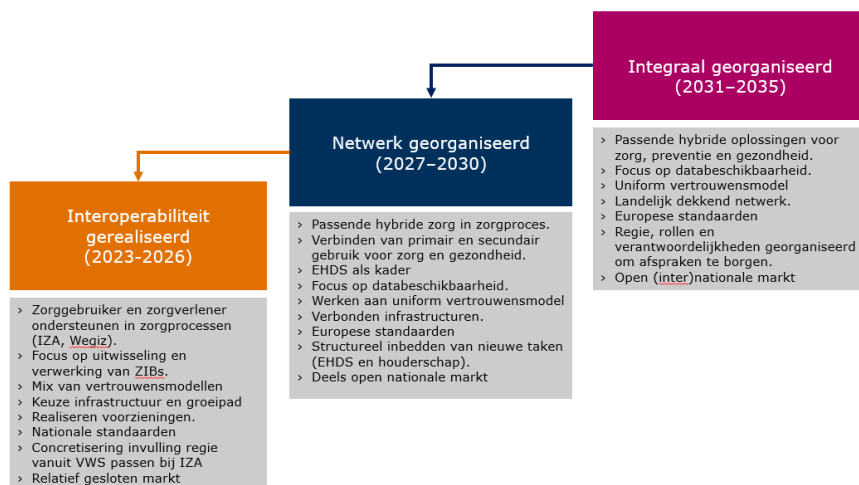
Integraal georganiseerd
(2031–2035)

› Passende hybride oplossingen voor zorg, preventie en gezondheid.
› Focus op databeschikbaarheid.
› Uniform vertrouwensmodel
› Landelijk dekkend netwerk.
› Europese standaarden
› Regie, rollen en verantwoordelijkheden georganiseerd om afspraken te borgen.
› Open (inter)nationale markt

Netwerk georganiseerd
(2027–2030)

› Passende hybride zorg in zorgproces.
› Verbinden van primair en secundair gebruik voor zorg en gezondheid.
› EHDS als kader
› Focus op databeschikbaarheid.
› Werken aan uniform vertrouwensmodel
› Verbonden infrastructuren.
› Europese standaarden
› Structureel inbedden van nieuwe taken (EHDS en houderschap).
› Deels open nationale markt

Interoperabiliteit gerealiseerd
(2023-2026)

› Zorggebruiker en zorgverlener ondersteunen in zorgprocessen (IZA, Wegiz).
› Focus op uitwisseling en verwerking van ZIBs.
› Mix van vertrouwensmodellen
› Keuze infrastructuur en groeipad
› Realiseren voorzieningen.
› Nationale standaarden
› Concretisering invulling regie vanuit VWS passen bij IZA
› Relatief gesloten markt